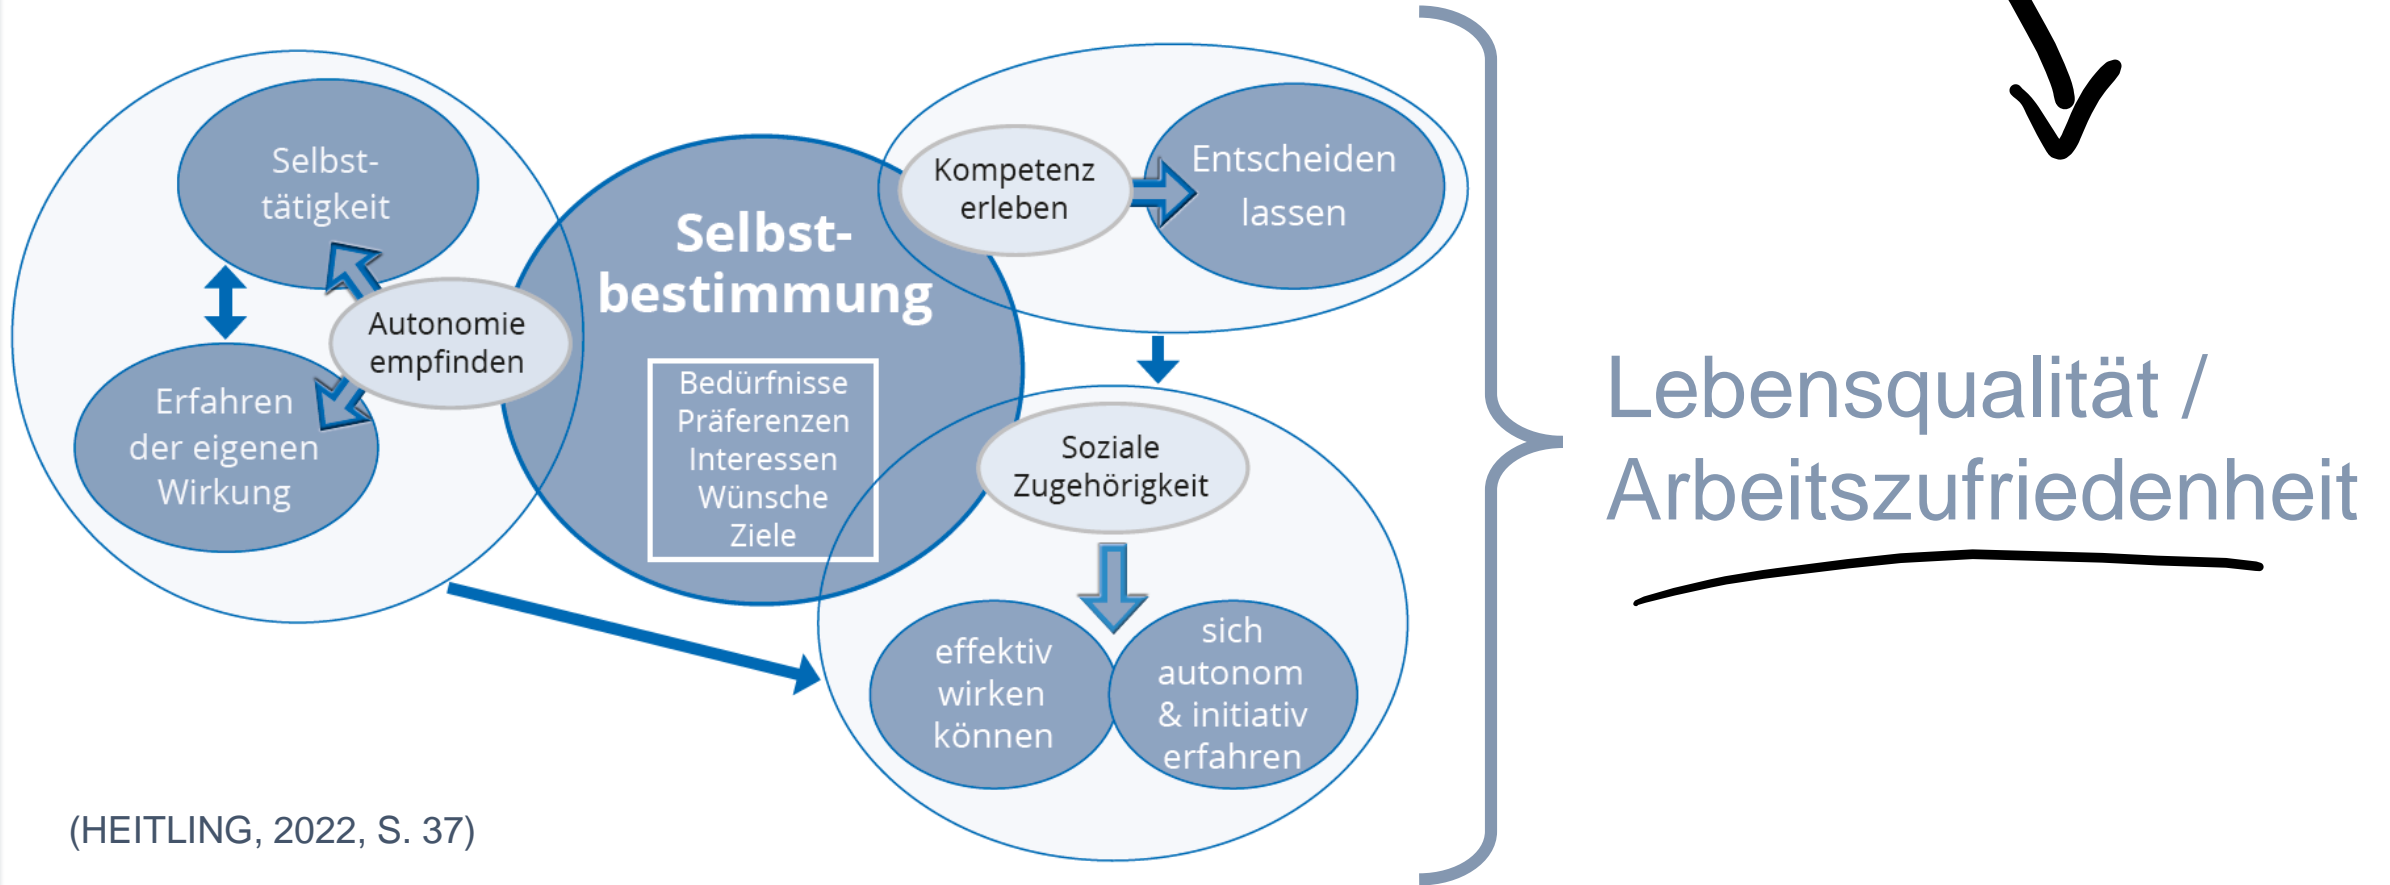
Selbsttätigkeit

Erfahren der eigenen Wirkung

Autonomie empfinden

Selbstbestimmung

Bedürfnisse
Präferenzen
Interessen
Wünsche
Ziele

Kompetenz erleben

Entscheiden lassen

Soziale Zugehörigkeit

effektiv wirken können

sich autonom & initiativ erfahren

Lebensqualität / Arbeitszufriedenheit

(HEITLING, 2022, S. 37)